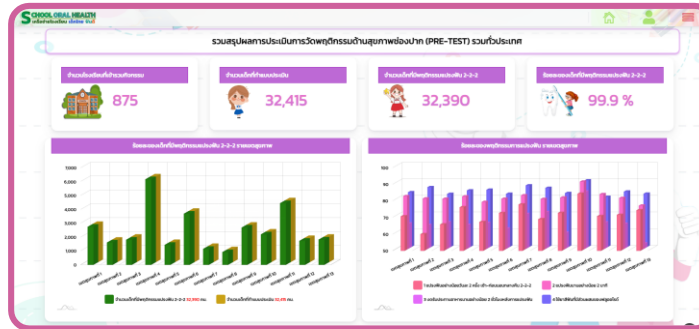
SCHOOL ORAL HEALTH

รวมสรุปผลการประเมินการวัดพฤติกรรมด้านสุขภาพช่องปาก (PRE-TEST) รวมทั่วประเทศ

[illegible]
875

จำนวนเด็กที่ทำแบบประเมิน
32,415

จำนวนเด็กที่มีพฤติกรรมแปรงฟัน 2-2-2
32,390

ร้อยละของเด็กที่มีพฤติกรรมแปรงฟัน 2-2-2
99.9 %

ร้อยละของเด็กที่มีพฤติกรรมแปรงฟัน 2-2-2 รายเขตสุขภาพ

7,000
6,000
5,000
4,000
3,000
2,000
1,000
0

เขตสุขภาพที่ 1
เขตสุขภาพที่ 2
เขตสุขภาพที่ 3
เขตสุขภาพที่ 4
เขตสุขภาพที่ 5
เขตสุขภาพที่ 6
เขตสุขภาพที่ 7
เขตสุขภาพที่ 8
เขตสุขภาพที่ 9
เขตสุขภาพที่ 10
เขตสุขภาพที่ 11
เขตสุขภาพที่ 12

จำนวนเด็กที่มีพฤติกรรมแปรงฟัน 2-2-2 32,390 คน
จำนวนเด็กที่ทำแบบประเมิน 32,415 คน

ร้อยละของพฤติกรรมการแปรงฟัน รายเขตสุขภาพ

100
90
80
70
60
50

เขตสุขภาพที่ 1
เขตสุขภาพที่ 2
เขตสุขภาพที่ 3
เขตสุขภาพที่ 4
เขตสุขภาพที่ 5
เขตสุขภาพที่ 6
เขตสุขภาพที่ 7
เขตสุขภาพที่ 8
เขตสุขภาพที่ 9
เขตสุขภาพที่ 10
เขตสุขภาพที่ 11
เขตสุขภาพที่ 12

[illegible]
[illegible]
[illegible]
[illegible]